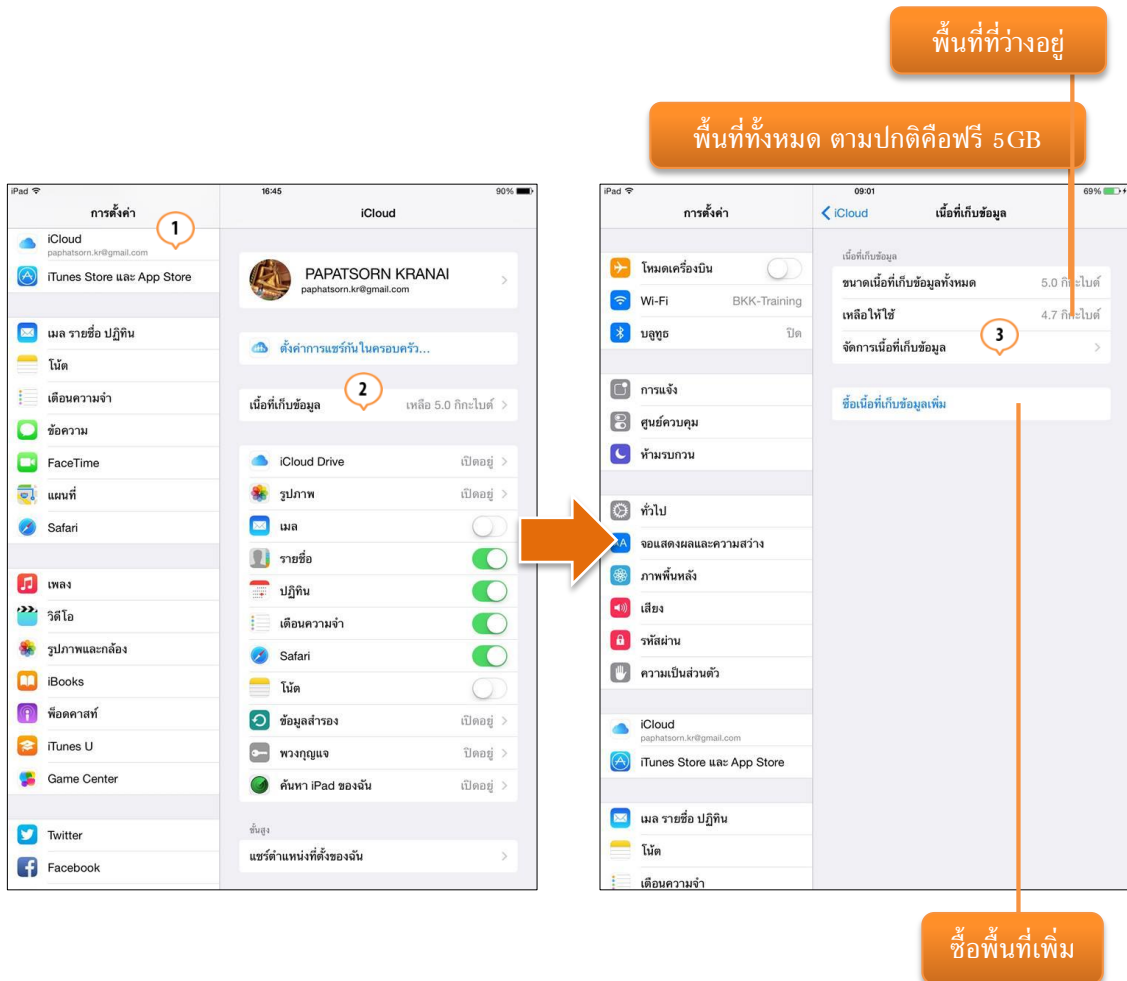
พื้นที่ที่ว่างอยู่

พื้นที่ทั้งหมด ตามปกติคือฟรี 5GB

iPad
16:45
90%
การตั้งค่า
iCloud
iCloud
paphatsorn.kr@gmail.com
1
iTunes Store และ App Store
เมล รายชื่อ ปฏิทิน
โน้ต
เตือนความจำ
ข้อความ
FaceTime
แผนที่
Safari
เพลง
วิดีโอ
รูปภาพและกล้อง
iBooks
พ็อดคาสท์
iTunes U
Game Center
Twitter
Facebook

PAPATSORN KRANAI
paphatsorn.kr@gmail.com
ตั้งค่าการแชร์กันในครอบครัว...
เนื้อที่เก็บข้อมูล
2
เหลือ 5.0 กิกะไบต์
iCloud Drive เปิดอยู่
รูปภาพ เปิดอยู่
เมล
รายชื่อ
ปฏิทิน
เตือนความจำ
Safari
โน้ต
ข้อมูลสำรอง เปิดอยู่
พวงกุญแจ ปิดอยู่
ค้นหา iPad ของฉัน เปิดอยู่
ขั้นสูง
แชร์ตำแหน่งที่ตั้งของฉัน

iPad
09:01
69%
การตั้งค่า
iCloud
เนื้อที่เก็บข้อมูล
โหมดเครื่องบิน
Wi-Fi BKK-Training
บลูทูธ ปิด
การแจ้ง
ศูนย์ควบคุม
ห้ามรบกวน
ทั่วไป
จอแสดงผลและความสว่าง
ภาพพื้นหลัง
เสียง
รหัสผ่าน
ความเป็นส่วนตัว
iCloud
paphatsorn.kr@gmail.com
iTunes Store และ App Store
เมล รายชื่อ ปฏิทิน
โน้ต
เตือนความจำ

เนื้อที่เก็บข้อมูล
ขนาดเนื้อที่เก็บข้อมูลทั้งหมด 5.0 กิกะไบต์
เหลือให้ใช้ 4.7 กิกะไบต์
จัดการเนื้อที่เก็บข้อมูล
3
ซื้อเนื้อที่เก็บข้อมูลเพิ่ม

ซื้อพื้นที่เพิ่ม